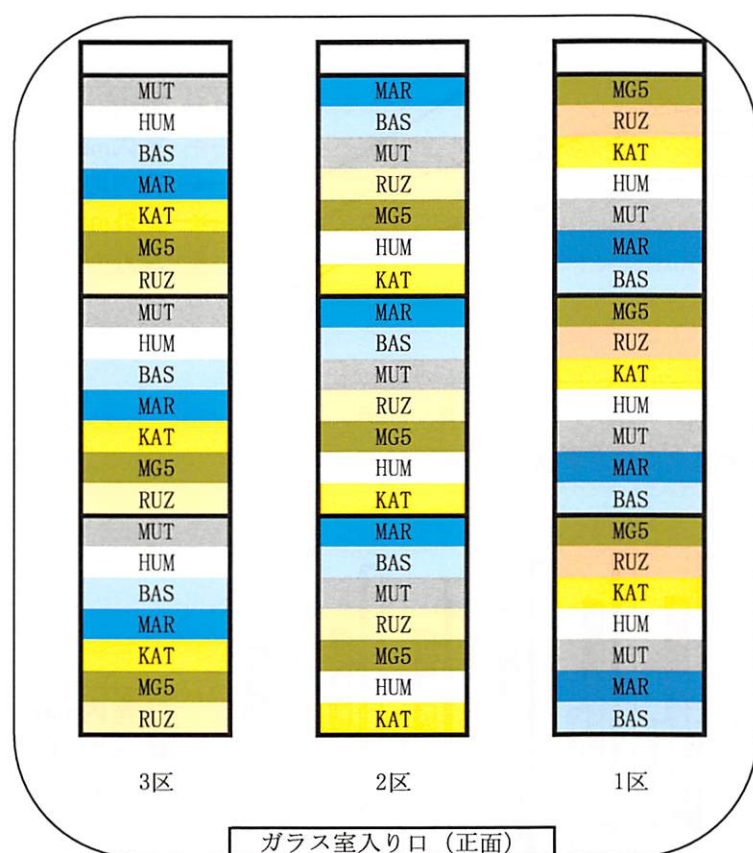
| 3区 | 2区 | 1区 |
|---|---|---|
| MUT | MAR | MG5 |
| HUM | BAS | RUZ |
| BAS | MUT | KAT |
| MAR | RUZ | HUM |
| KAT | MG5 | MUT |
| MG5 | HUM | MAR |
| RUZ | KAT | BAS |
| MUT | MAR | MG5 |
| HUM | BAS | RUZ |
| BAS | MUT | KAT |
| MAR | RUZ | HUM |
| KAT | MG5 | MUT |
| MG5 | HUM | MAR |
| RUZ | KAT | BAS |
| MUT | MAR | MG5 |
| HUM | BAS | RUZ |
| BAS | MUT | KAT |
| MAR | RUZ | HUM |
| KAT | MG5 | MUT |
| MG5 | HUM | MAR |
| RUZ | KAT | BAS |

ガラス室入り口（正面）